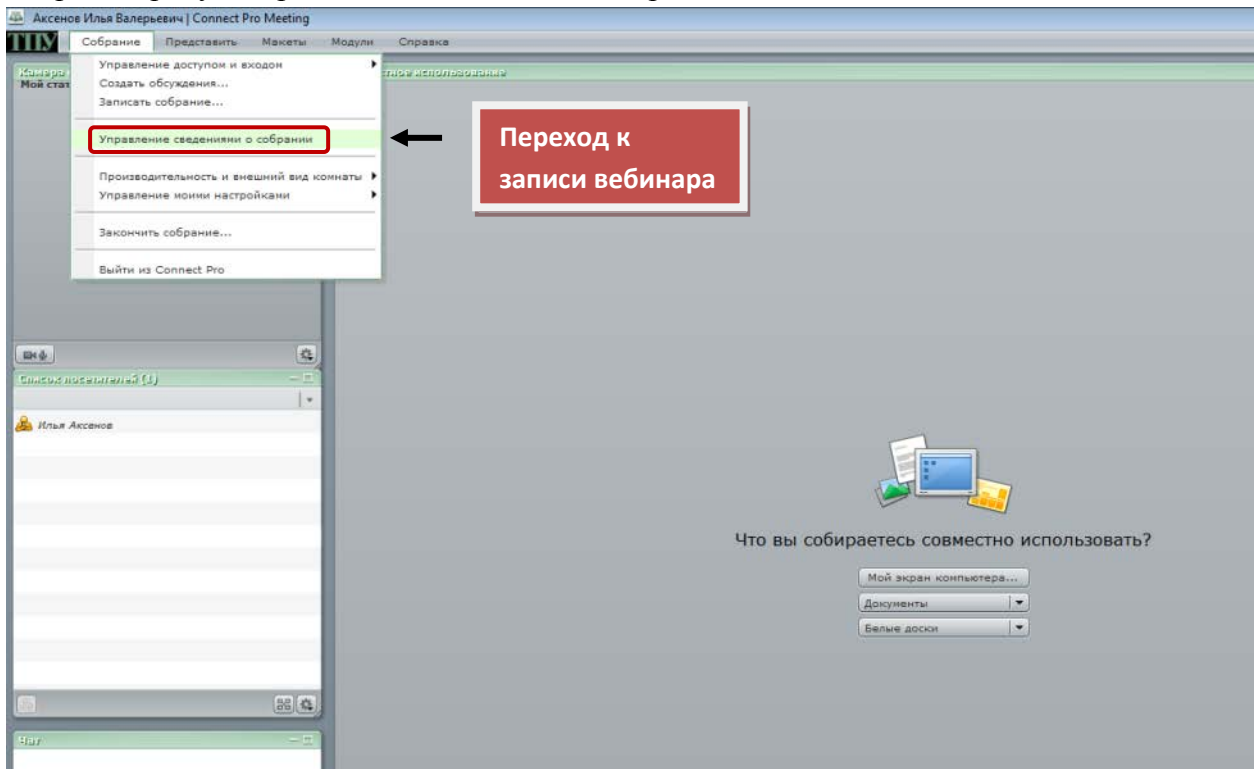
Аксенов Илья Валерьевич | Connect Pro Meeting

ТПУ Собрание Представить Макеты Модули Справка

Камера
Мой стат

стное использование

Управление доступом и входом
Создать обсуждения...
Записать собрание...

Управление сведениями о собрании

Производительность и внешний вид комнаты
Управление моими настройками

Закончить собрание...

Выйти из Connect Pro

Переход к записи вебинара

Список посетителей (1)

Илья Аксенов

Что вы собираетесь совместно использовать?

Мой экран компьютера...

Документы

Белые доски

Чат